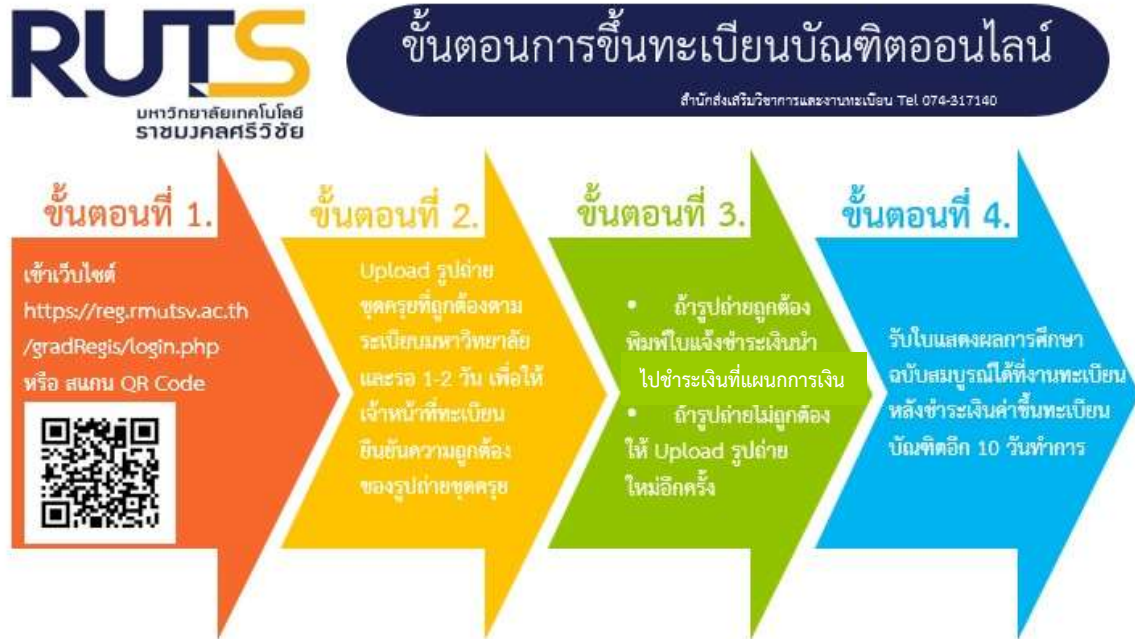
RUTS
มหาวิทยาลัยเทคโนโลยี
ราชมงคลศรีวิชัย

ขั้นตอนการขึ้นทะเบียนบัณฑิตออนไลน์

สำนักส่งเสริมวิชาการและงานทะเบียน Tel 074-317140

ขั้นตอนที่ 1.

เข้าเว็บไซต์ https://reg.rmutsv.ac.th /gradRegis/login.php หรือ สแกน QR Code

ขั้นตอนที่ 2.

Upload รูปถ่ายชุดครุยที่ถูกต้องตามระเบียบมหาวิทยาลัย และรอ 1-2 วัน เพื่อให้เจ้าหน้าที่ทะเบียนยืนยันความถูกต้องของรูปถ่ายชุดครุย

ขั้นตอนที่ 3.

• ถ้ารูปถ่ายถูกต้อง พิมพ์ใบแจ้งชำระเงินนำ ไปชำระเงินที่แผนกการเงิน

• ถ้ารูปถ่ายไม่ถูกต้อง ให้ Upload รูปถ่ายใหม่อีกครั้ง

ขั้นตอนที่ 4.

รับใบแสดงผลการศึกษาฉบับสมบูรณ์ได้ที่งานทะเบียน หลังชำระเงินค่าขึ้นทะเบียนบัณฑิตอีก 10 วันทำการ